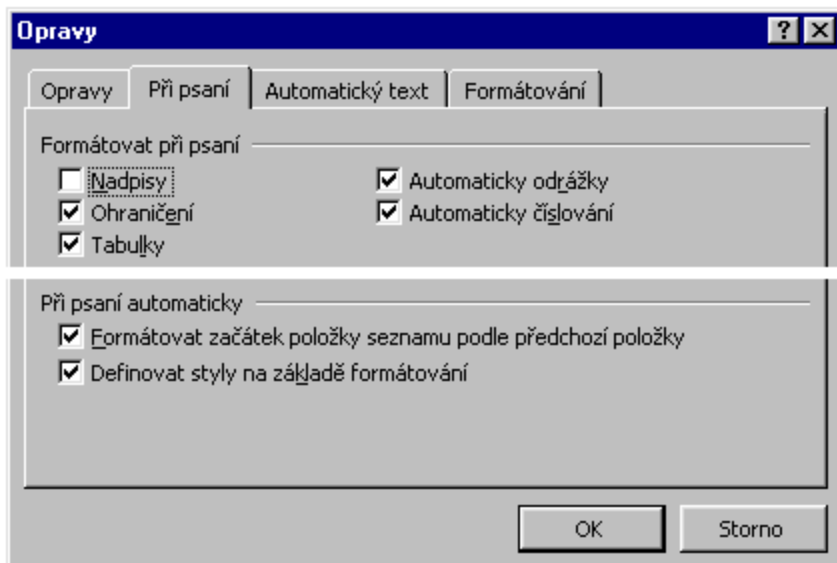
Opravy

?

Opravy | Při psaní | Automatický text | Formátování

Formátovat při psaní

Nadpisy

Ohraničení

Tabulky

Automaticky odrážky

Automaticky číslování

Při psaní automaticky

Formátovat začátek položky seznamu podle předchozí položky

Definovat styly na základě formátování

OK

Storno